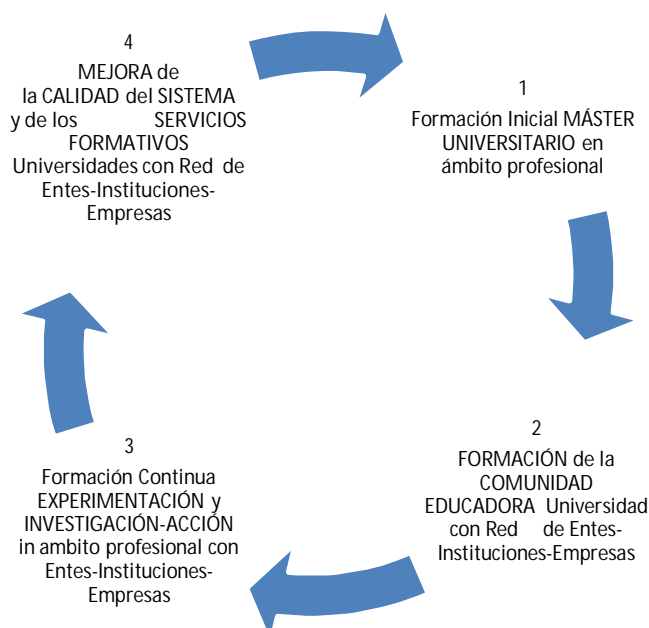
4
MEJORA de la CALIDAD del SISTEMA y de los SERVICIOS FORMATIVOS Universidades con Red de Entes-Instituciones-Empresas

1
Formación Inicial MÁSTER UNIVERSITARIO en ámbito profesional

2
FORMACIÓN de la COMUNIDAD EDUCADORA Universidad con Red de Entes-Instituciones-Empresas

3
Formación Continua EXPERIMENTACIÓN y INVESTIGACIÓN-ACCIÓN in ambito profesional con Entes-Instituciones-Empresas